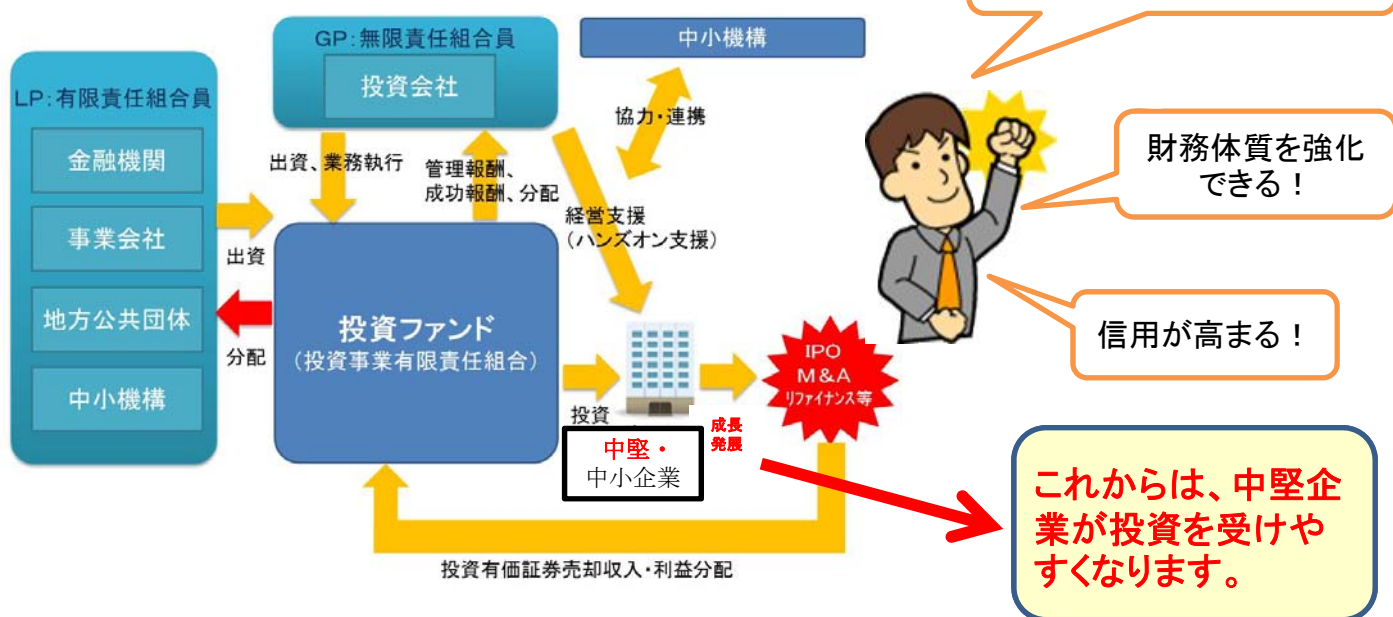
GP：無限責任組合員

投資会社

中小機構

LP：有限責任組合員

金融機関

事業会社

地方公共団体

中小機構

協力・連携

出資、業務執行

管理報酬、成功報酬、分配

経営支援（ハンズオン支援）

出資

分配

投資ファンド（投資事業有限責任組合）

投資

中堅・中小企業

成長発展

IPO M&A リファイナンス等

財務体質を強化できる！

信用が高まる！

これからは、中堅企業が投資を受けやすくなります。

投資有価証券売却収入・利益分配